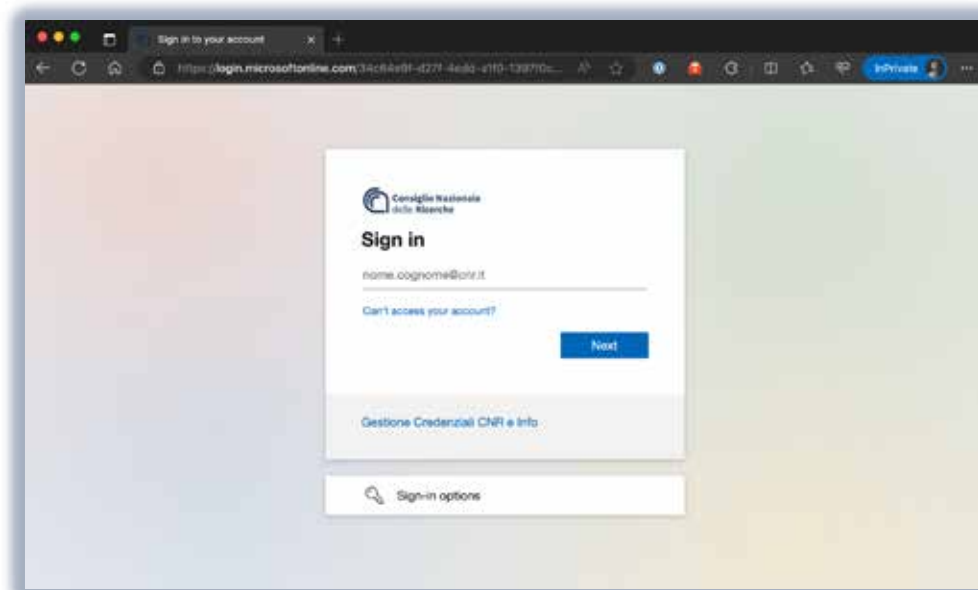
Sign in to your account

https://login.microsoftonline.com/34c64e9f-d27f-4edd-a1f0-1397f0c...

InPrivate

Consiglio Nazionale delle Ricerche

Sign in

nome.cognome@cnr.it

Can't access your account?

Next

Gestione Credenziali CNR e Info

Sign-in options